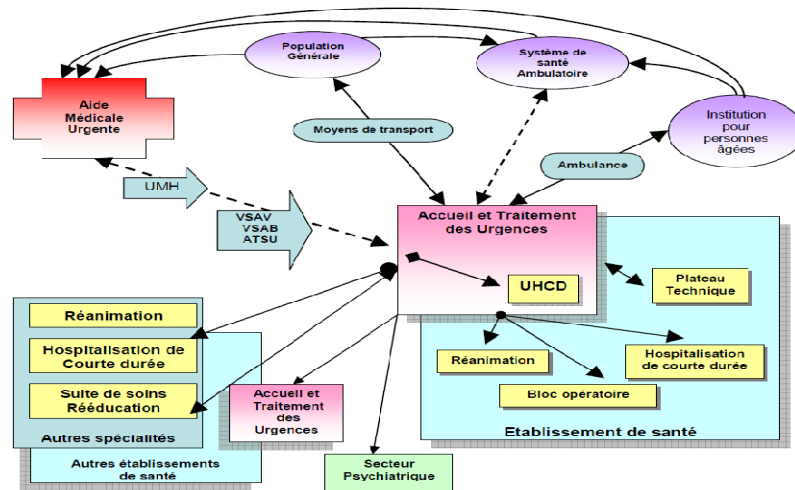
Population Générale

Système de santé Ambulatoire

Aide Médicale Urgente

Moyens de transport

Institution pour personnes âgées

Ambulance

UMH

VSAV
VSAB
ATSU

Accueil et Traitement des Urgences

UHCD

Plateau Technique

Réanimation

Hospitalisation de Courte durée

Suite de soins Rééducation

Autres spécialités

Autres établissements de santé

Accueil et Traitement des Urgences

Réanimation

Bloc opératoire

Hospitalisation de courte durée

Etablissement de santé

Secteur Psychiatrique